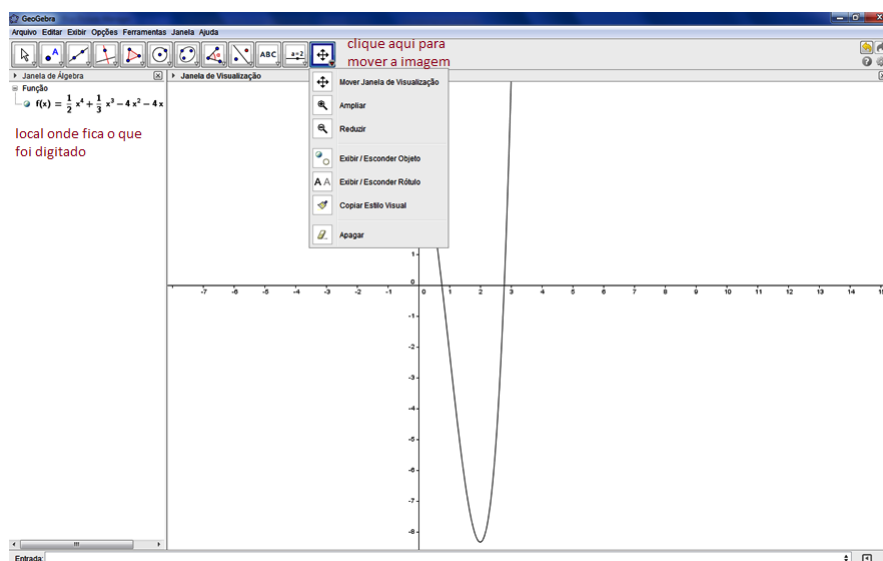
GeoGebra

Arquivo Editar Exibir Opções Ferramentas Janela Ajuda

ABC $a=2$

clique aqui para mover a imagem

Janela de Álgebra

Função

$f(x) = \frac{1}{2} x^4 + \frac{1}{3} x^3 - 4 x^2 - 4 x$

local onde fica o que foi digitado

Janela de Visualização

Mover Janela de Visualização

Ampliar

Reduzir

Exibir / Esconder Objeto

Exibir / Esconder Rótulo

Copiar Estilo Visual

Apagar

-7 -6 -5 -4 -3 -2 -1 0 1 2 3 4 5 6 7 8 9 10 11 12 13 14

1 -1 -2 -3 -4 -5 -6 -7 -8

Entrada: